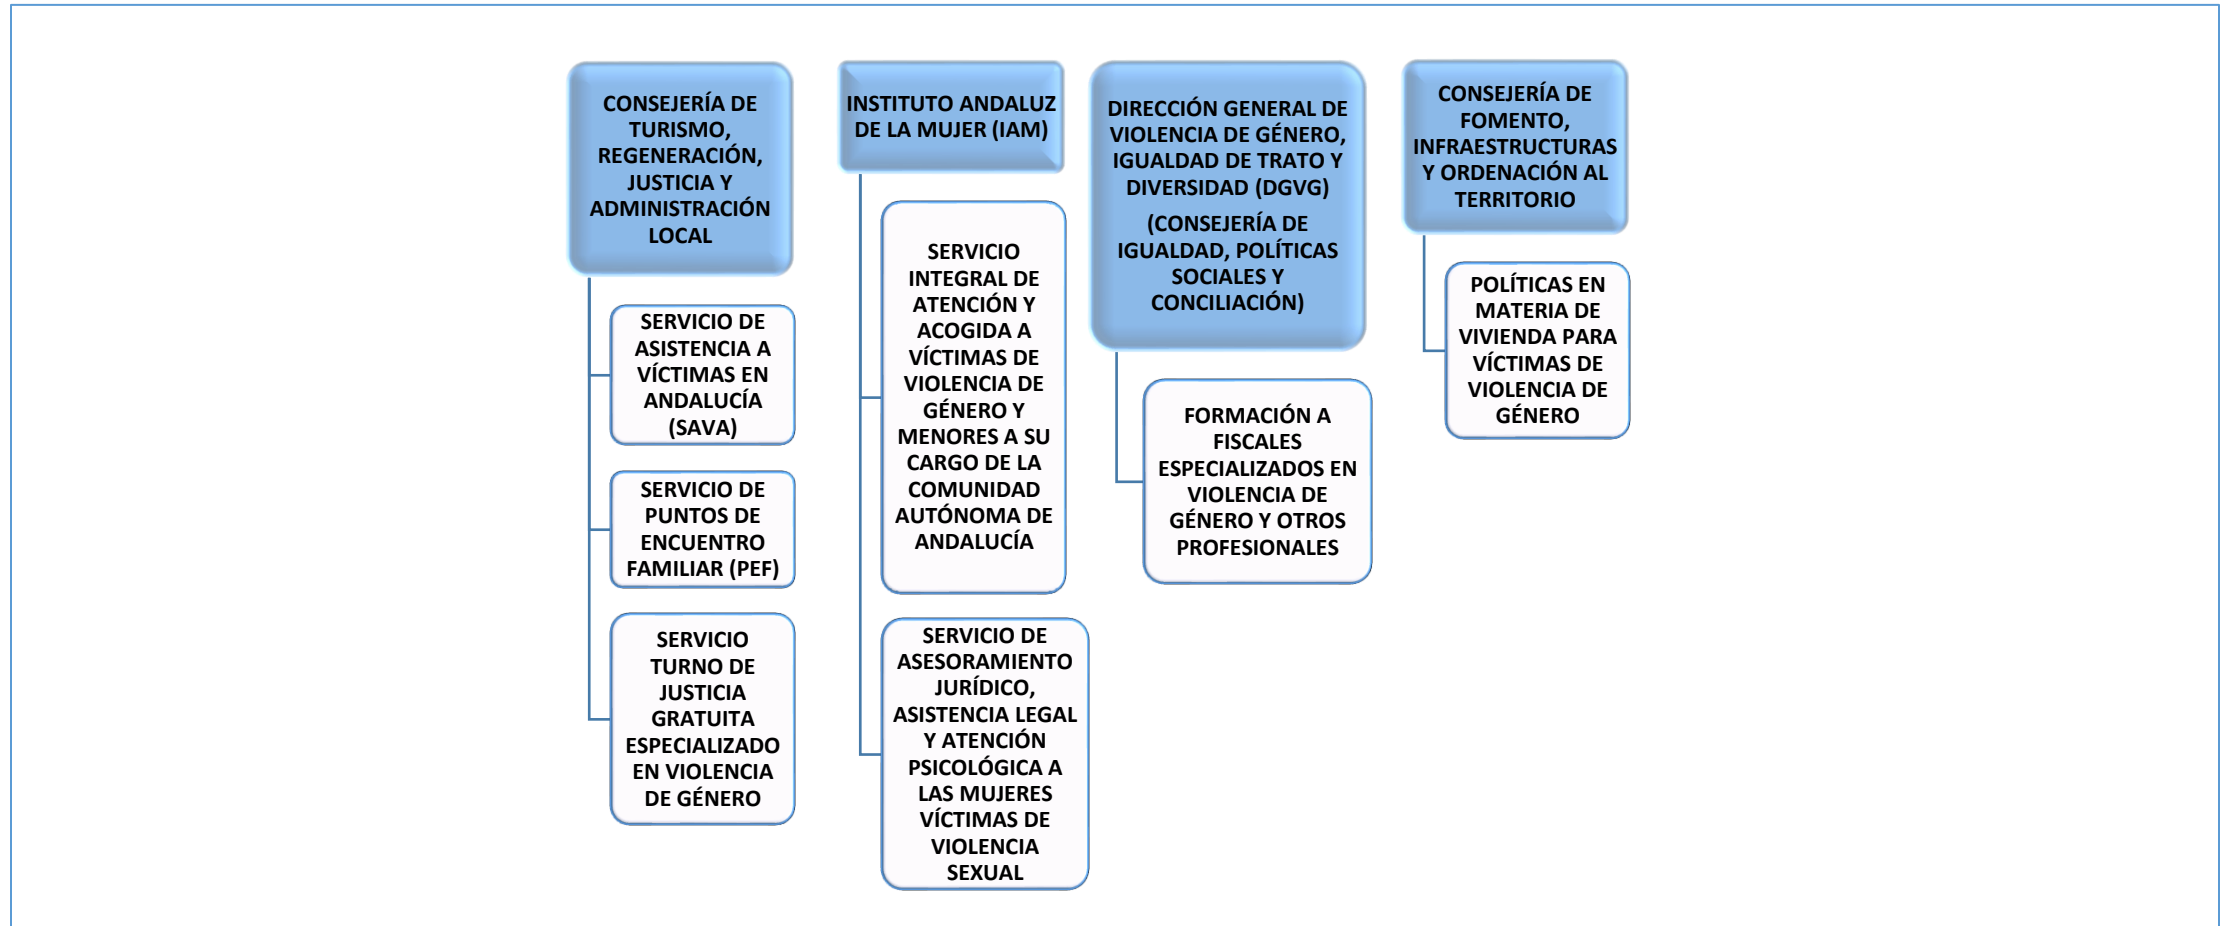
CONSEJERÍA DE TURISMO, REGENERACIÓN, JUSTICIA Y ADMINISTRACIÓN LOCAL

SERVICIO DE ASISTENCIA A VÍCTIMAS EN ANDALUCÍA (SAVA)

SERVICIO DE PUNTOS DE ENCUENTRO FAMILIAR (PEF)

SERVICIO TURNO DE JUSTICIA GRATUITA ESPECIALIZADO EN VIOLENCIA DE GÉNERO

INSTITUTO ANDALUZ DE LA MUJER (IAM)

SERVICIO INTEGRAL DE ATENCIÓN Y ACOGIDA A VÍCTIMAS DE VIOLENCIA DE GÉNERO Y MENORES A SU CARGO DE LA COMUNIDAD AUTÓNOMA DE ANDALUCÍA

SERVICIO DE ASESORAMIENTO JURÍDICO, ASISTENCIA LEGAL Y ATENCIÓN PSICOLÓGICA A LAS MUJERES VÍCTIMAS DE VIOLENCIA SEXUAL

DIRECCIÓN GENERAL DE VIOLENCIA DE GÉNERO, IGUALDAD DE TRATO Y DIVERSIDAD (DGVG)
(CONSEJERÍA DE IGUALDAD, POLÍTICAS SOCIALES Y CONCILIACIÓN)

FORMACIÓN A FISCALES ESPECIALIZADOS EN VIOLENCIA DE GÉNERO Y OTROS PROFESIONALES

CONSEJERÍA DE FOMENTO, INFRAESTRUCTURAS Y ORDENACIÓN AL TERRITORIO

POLÍTICAS EN MATERIA DE VIVIENDA PARA VÍCTIMAS DE VIOLENCIA DE GÉNERO